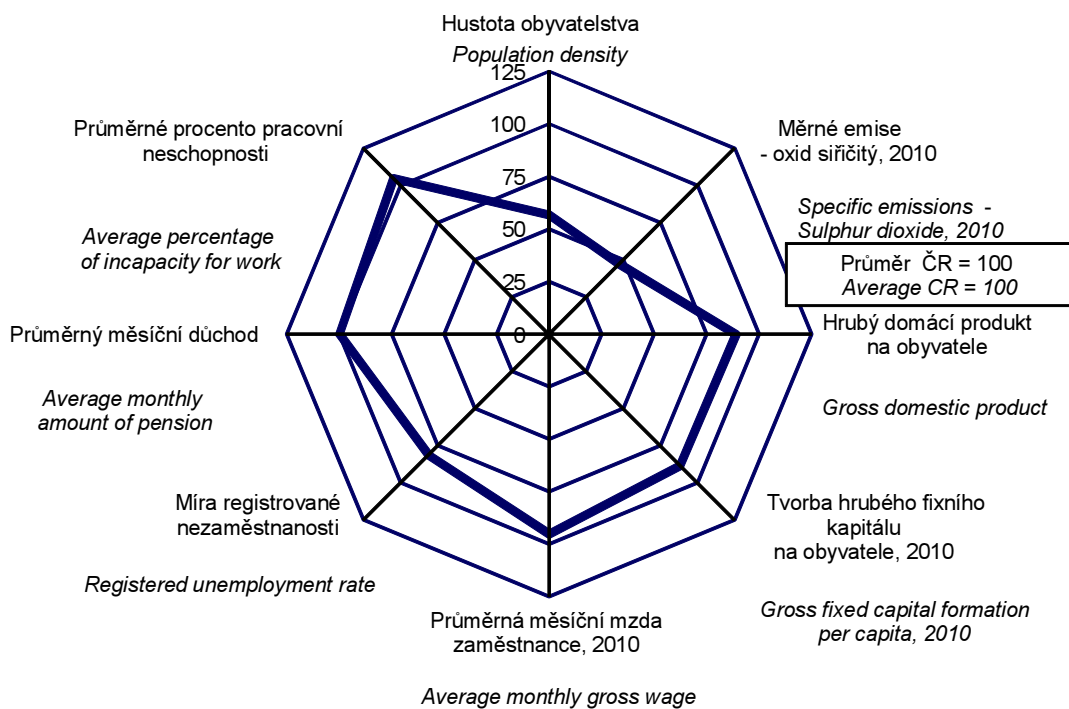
Hustota obyvatelstva

*Population density*

125

100

75

50

25

0

Měrné emise - oxid siřičitý, 2010

*Specific emissions - Sulphur dioxide, 2010*

Průměr ČR = 100
*Average CR = 100*

Hrubý domácí produkt na obyvatele

*Gross domestic product*

Tvorba hrubého fixního kapitálu na obyvatele, 2010

*Gross fixed capital formation per capita, 2010*

Průměrná měsíční mzda zaměstnance, 2010

*Average monthly gross wage*

Míra registrované nezaměstnanosti

*Registered unemployment rate*

Průměrný měsíční důchod

*Average monthly amount of pension*

Průměrné procento pracovní neschopnosti

*Average percentage of incapacity for work*